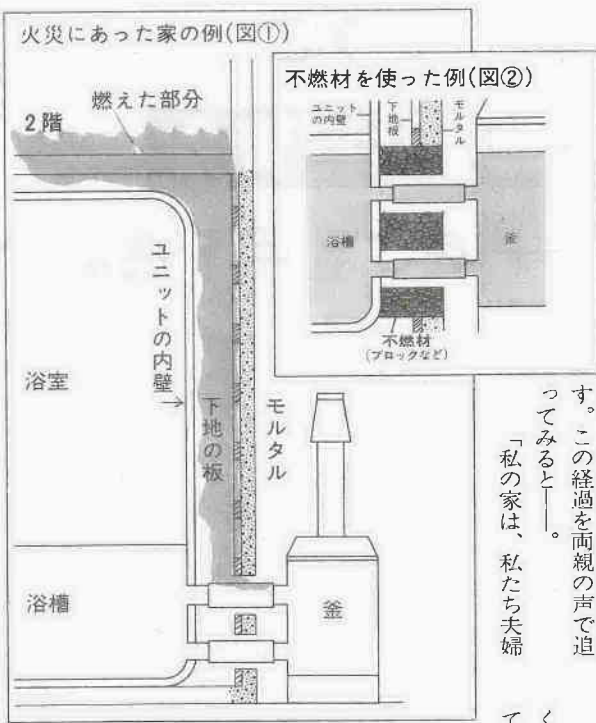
火災にあった家の例(図①)

2階

燃えた部分

ユニットの内壁

浴室

下地の板

モルタル

浴槽

釜

不燃材を使った例(図②)

ユニットの内壁

下地板

モルタル

浴槽

釜

不燃材
(ブロックなど)

す。この経過を両親の声で追ってみると——。

「私の家は、私たち夫婦

てく